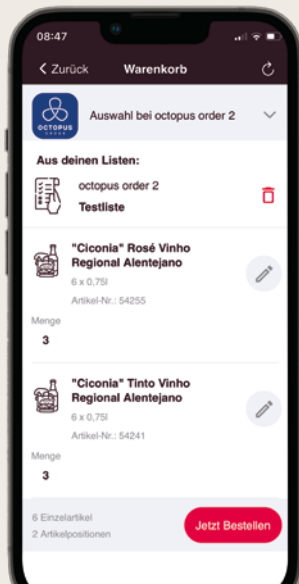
08:47

< Zurück Warenkorb

OCTOPUS ORDER

Auswahl bei octopus order 2

Aus deinen Listen:

octopus order 2
Testliste

"Ciconia" Rosé Vinho Regional Alentejano
6 x 0,75l
Artikel-Nr.: 54255

Menge
3

"Ciconia" Tinto Vinho Regional Alentejano
6 x 0,75l
Artikel-Nr.: 54241

Menge
3

6 Einzelartikel
2 Artikelpositionen

Jetzt Bestellen